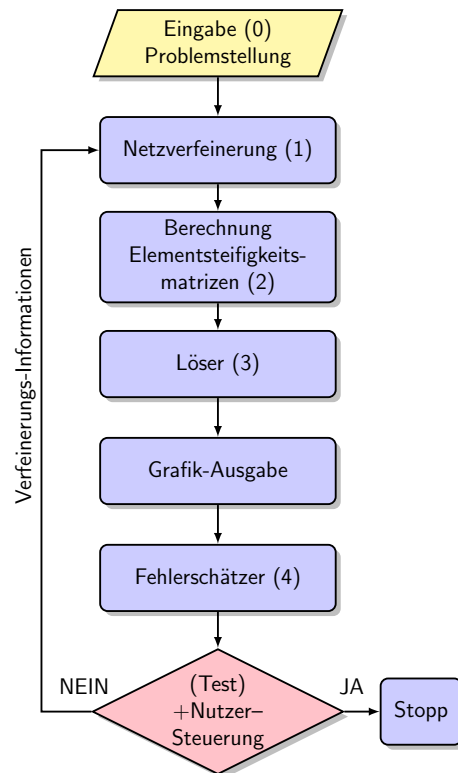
Eingabe (0)
Problemstellung

Netzverfeinerung (1)

Berechnung
Elementsteifigkeitsmatrizen (2)

Löser (3)

Grafik-Ausgabe

Fehlerschätzer (4)

Verfeinerungs-Informationen

NEIN

(Test)
+Nutzer–
Steuerung

JA

Stopp